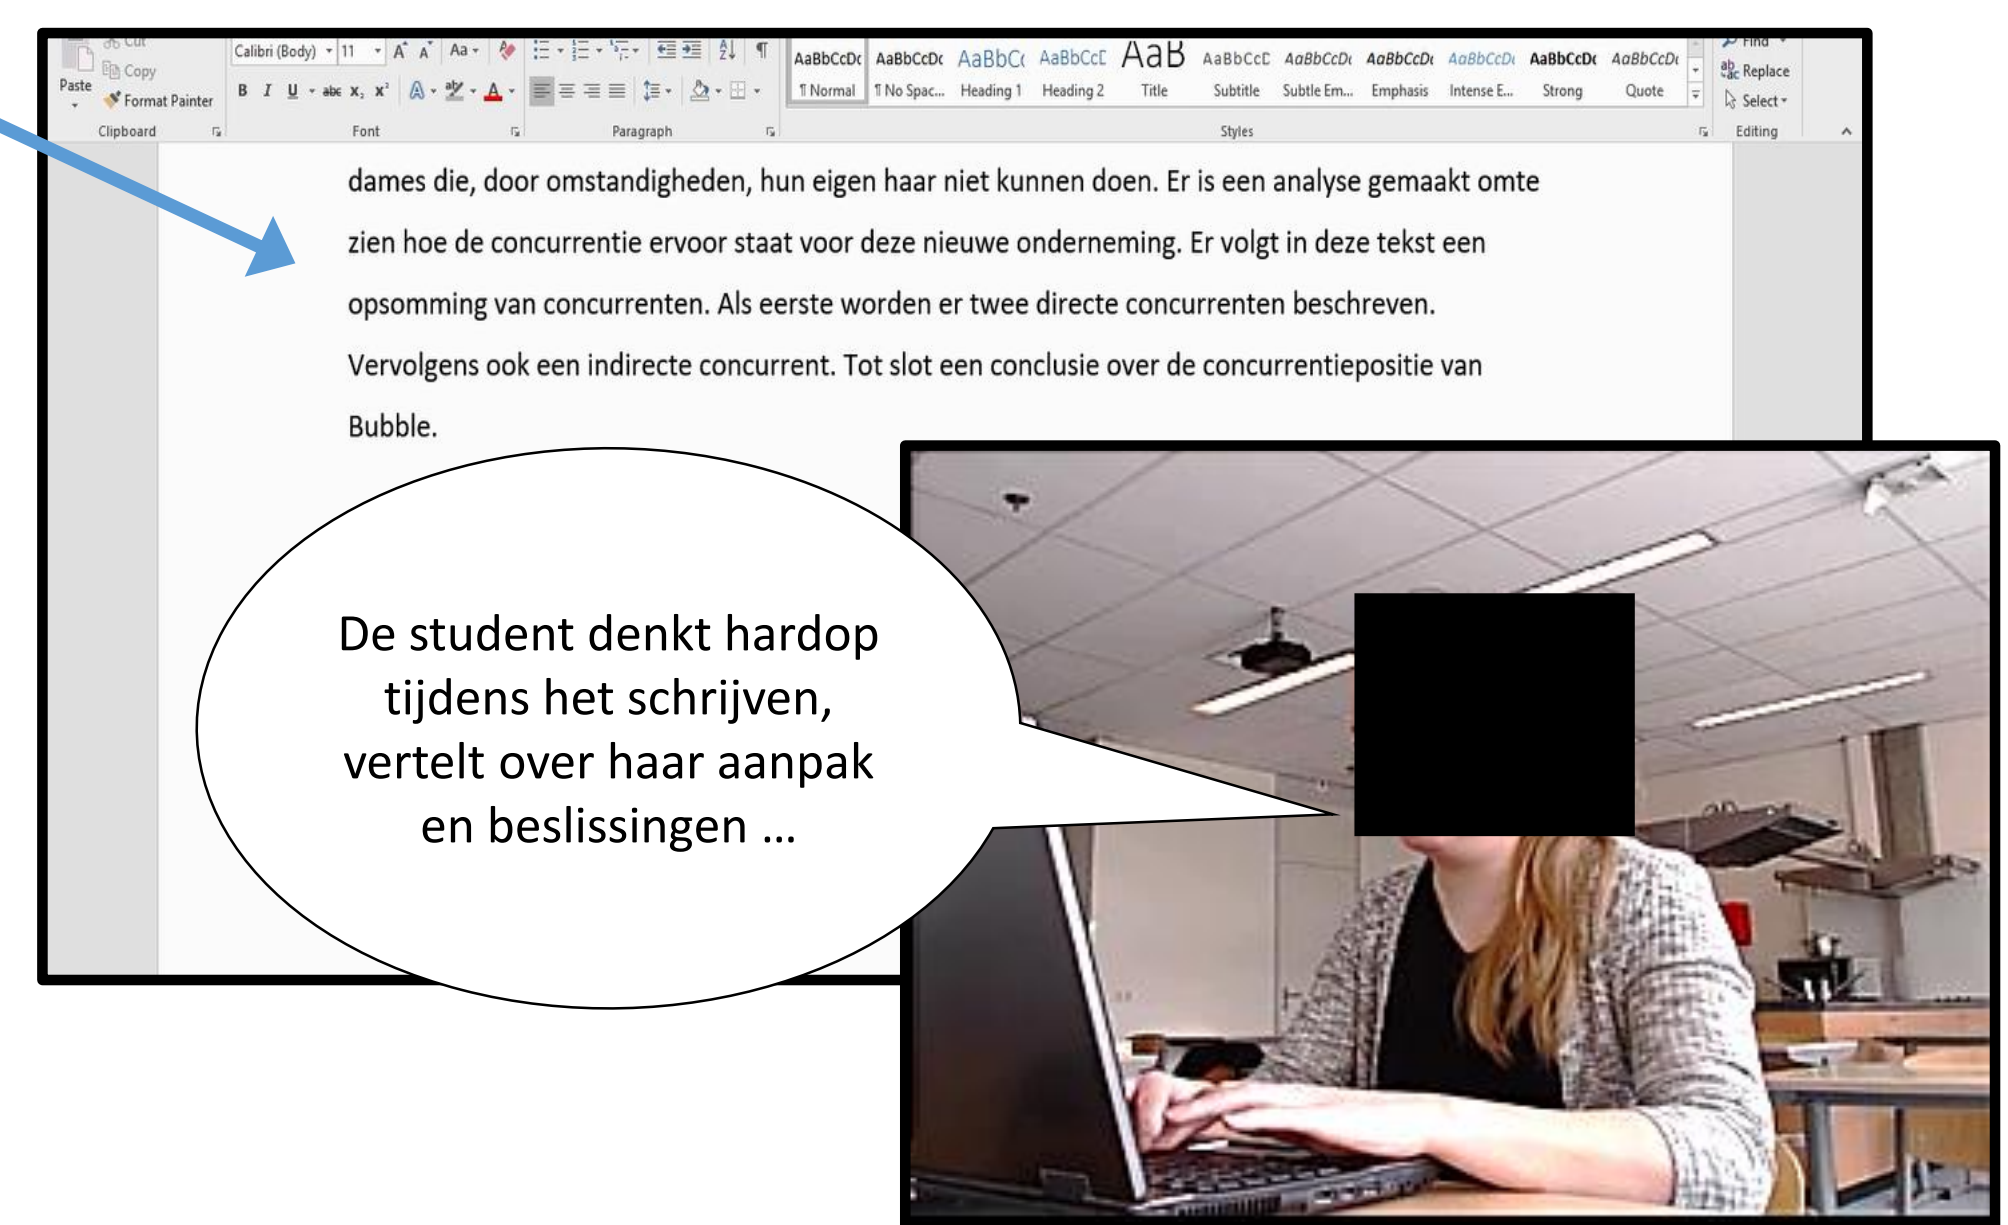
Cut
Copy
Paste
Format Painter
Clipboard
Calibri (Body) 11
Font
Paragraph
AaBbCcDc ¶ Normal
AaBbCcDc ¶ No Spac...
AaBbC( Heading 1
AaBbCcE Heading 2
AaB Title
AaBbCcE Subtitle
AaBbCcDc Subtle Em...
AaBbCcDc Emphasis
AaBbCcDc Intense E...
AaBbCcDc Strong
AaBbCcDc Quote
Styles
Find
Replace
Select
Editing

dames die, door omstandigheden, hun eigen haar niet kunnen doen. Er is een analyse gemaakt omte zien hoe de concurrentie ervoor staat voor deze nieuwe onderneming. Er volgt in deze tekst een opsomming van concurrenten. Als eerste worden er twee directe concurrenten beschreven. Vervolgens ook een indirecte concurrent. Tot slot een conclusie over de concurrentiepositie van Bubble.

De student denkt hardop tijdens het schrijven, vertelt over haar aanpak en beslissingen …